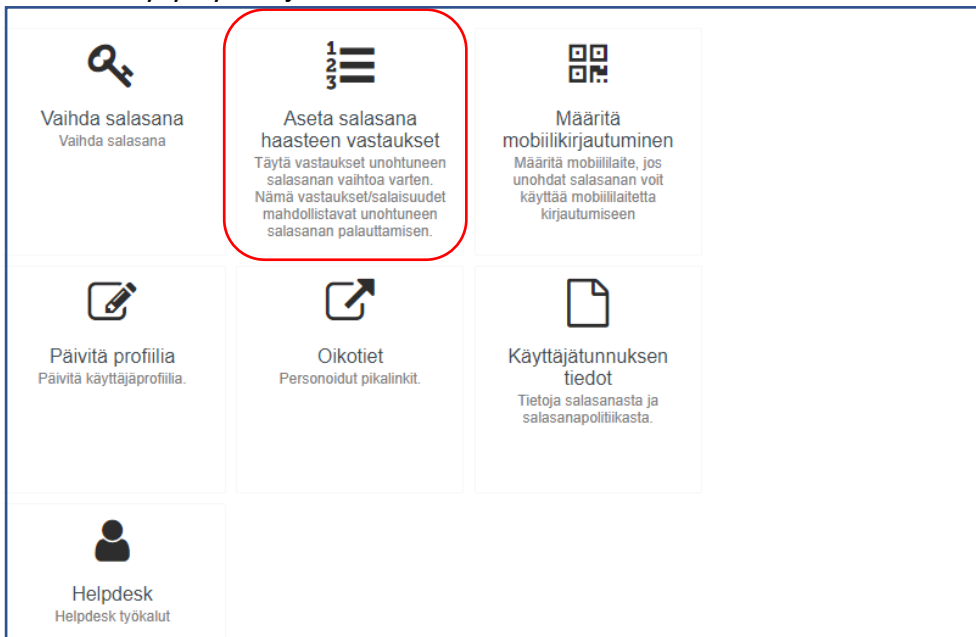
Vaihda salasana
Vaihda salasana

Aseta salasana haasteen vastaukset
Täytä vastaukset unohtuneen salasanan vaihtoa varten. Nämä vastaukset/salaisuudet mahdollistavat unohtuneen salasanan palauttamisen.

Määritä mobiilikirjautuminen
Määritä mobiililaite, jos unohdat salasanan voit käyttää mobiililaitetta kirjautumiseen

Päivitä profiilia
Päivitä käyttäjäprofiilia.

Oikotiet
Personoidut pikalinkit.

Käyttäjätunnuksen tiedot
Tietoja salasanasta ja salasanapolitiikasta.

Helpdesk
Helpdesk työkalut